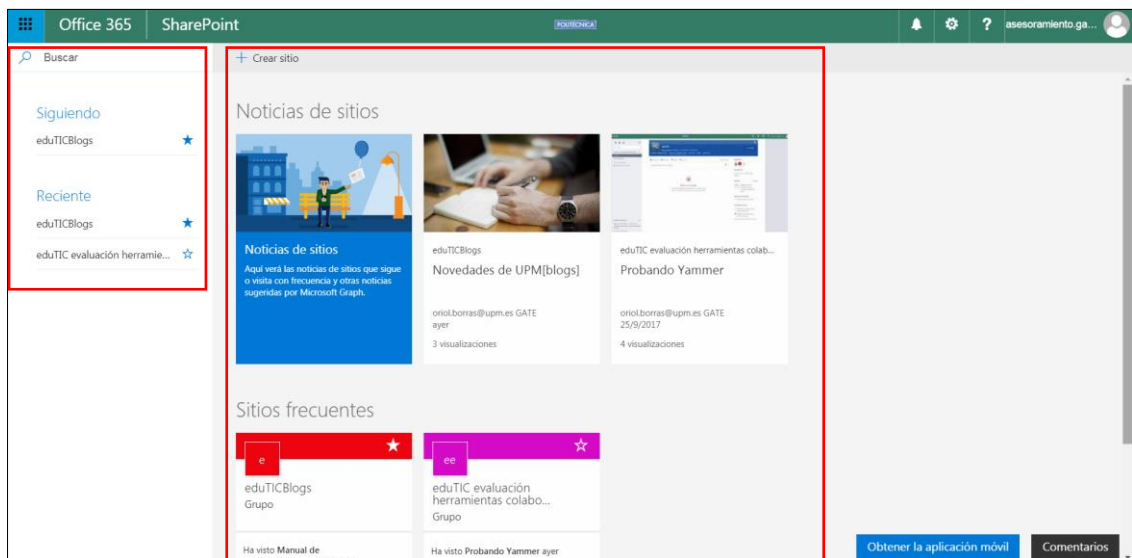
Office 365 SharePoint POLITÉCNICA ? asesoramiento.ga...

Buscar

Siguiendo

eduTICBlogs

Reciente

eduTICBlogs

eduTIC evaluación herramie...

+ Crear sitio

Noticias de sitios

Noticias de sitios

Aquí verá las noticias de sitios que sigue o visita con frecuencia y otras noticias sugeridas por Microsoft Graph.

eduTICBlogs

Novedades de UPM[blogs]

oriol.borras@upm.es GATE
ayer

3 visualizaciones

eduTIC evaluación herramientas colab...

Probando Yammer

oriol.borras@upm.es GATE
25/9/2017

4 visualizaciones

Sitios frecuentes

e

eduTICBlogs
Grupo

Ha visto Manual de

ee

eduTIC evaluación herramientas colabo...
Grupo

Ha visto Probando Yammer ayer

Obtener la aplicación móvil

Comentarios